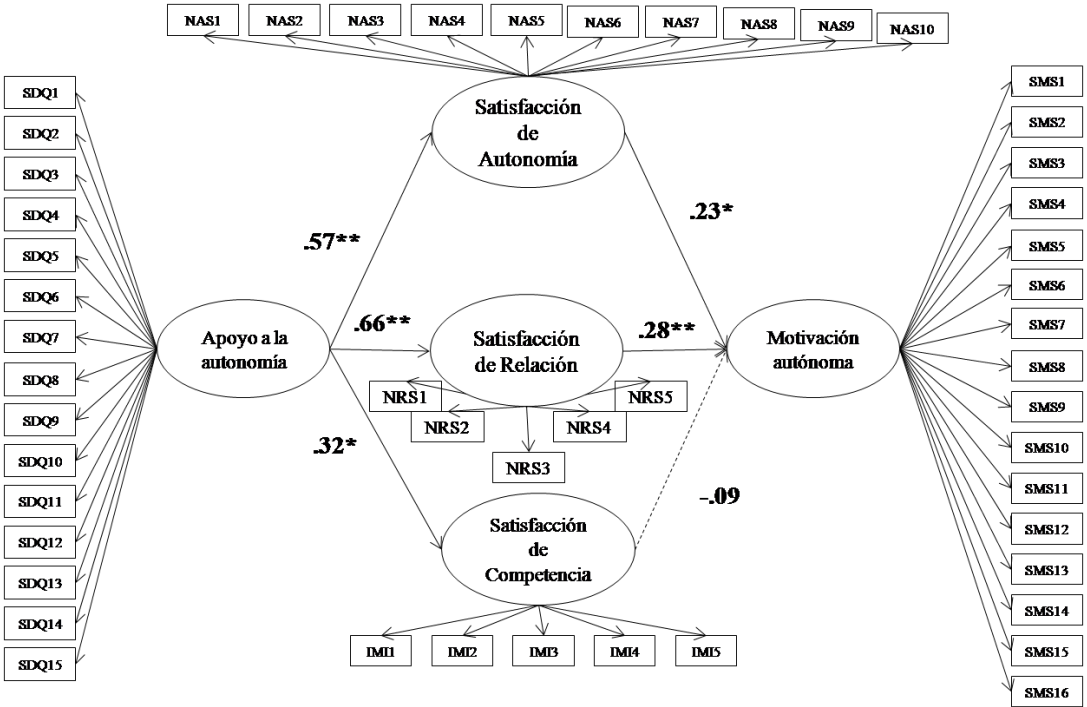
NAS1 NAS2 NAS3 NAS4 NAS5 NAS6 NAS7 NAS8 NAS9 NAS10

SDQ1
SDQ2
SDQ3
SDQ4
SDQ5
SDQ6
SDQ7
SDQ8
SDQ9
SDQ10
SDQ11
SDQ12
SDQ13
SDQ14
SDQ15

Satisfacción de Autonomía

.57**

.23*

Apoyo a la autonomía

.66**

Satisfacción de Relación

.28**

Motivación autónoma

NRS1 NRS2 NRS3 NRS4 NRS5

.32*

-.09

Satisfacción de Competencia

IMI1 IMI2 IMI3 IMI4 IMI5

SMS1
SMS2
SMS3
SMS4
SMS5
SMS6
SMS7
SMS8
SMS9
SMS10
SMS11
SMS12
SMS13
SMS14
SMS15
SMS16